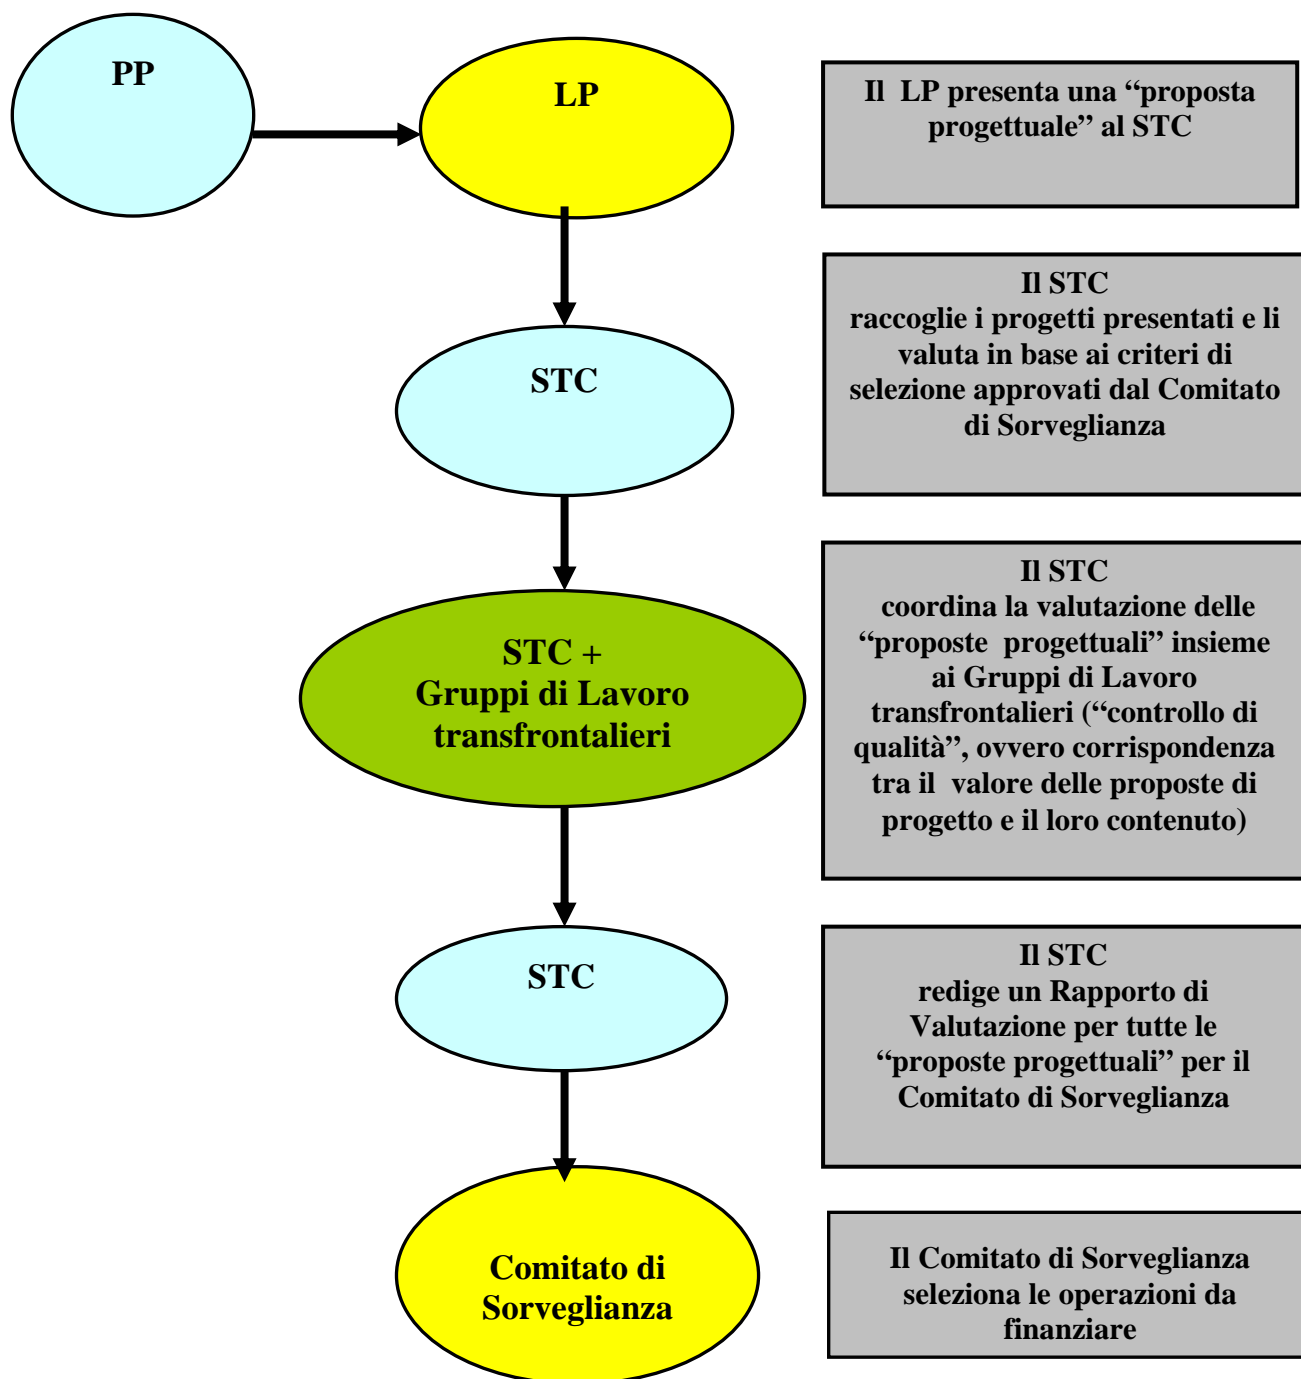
PP

LP

Il LP presenta una “proposta progettuale” al STC

STC

Il STC
raccoglie i progetti presentati e li valuta in base ai criteri di selezione approvati dal Comitato di Sorveglianza

STC +
Gruppi di Lavoro transfrontalieri

Il STC
coordina la valutazione delle “proposte progettuali” insieme ai Gruppi di Lavoro transfrontalieri (“controllo di qualità”, ovvero corrispondenza tra il valore delle proposte di progetto e il loro contenuto)

STC

Il STC
redige un Rapporto di Valutazione per tutte le “proposte progettuali” per il Comitato di Sorveglianza

Comitato di Sorveglianza

Il Comitato di Sorveglianza seleziona le operazioni da finanziare